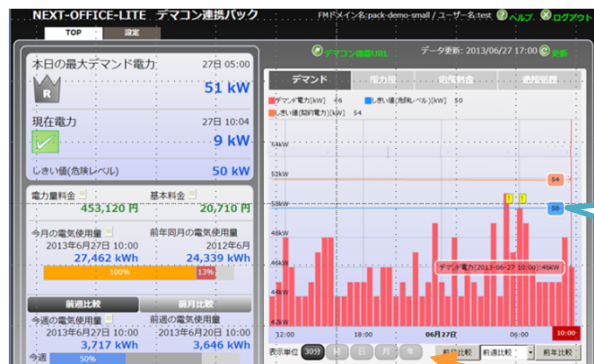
NEXT-OFFICE-LITE デマコン連携パック

FMドメイン名:pack-demo-small / ユーザー名:test ヘルプ ログアウト

TOP 設定

デマコン機器URL データ更新: 2013/06/27 17:00 更新

本日の最大デマンド電力 27日 05:00
51 kW

現在電力 27日 10:04
9 kW

しきい値(危険レベル) 50 kW

電力量料金 基本料金
453,120 円 20,710 円

今月の電気使用量 前年同月の電気使用量
2013年6月27日 10:00 2012年6月
27,462 kWh 24,339 kWh
100% 13%

前週比較 前月比較

今週の電気使用量 前週の電気使用量
2013年6月27日 10:00 2013年6月20日 10:00
3,717 kWh 3,646 kWh
今週 50%

デマンド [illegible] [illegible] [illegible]

デマンド電力[kW] 46 しきい値(危険レベル)[kW] 50
しきい値(契約電力)[kW] 54

56kW
54kW
52kW
50kW
48kW
46kW
44kW
42kW
54
50
デマンド電力(2013-06-27 10:00):46kW
12:00 18:00 06月27日 06:00 10:00

表示単位 30分 時 日 月 年 前週比較 前年比較